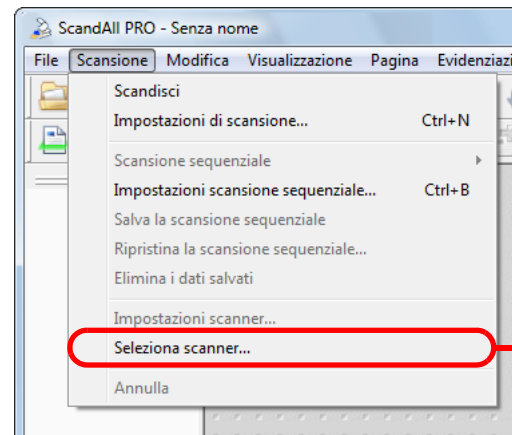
ScandAll PRO - Senza nome

File Scansione Modifica Visualizzazione Pagina Evidenzia

Scandisci
Impostazioni di scansione... Ctrl+N
Scansione sequenziale
Impostazioni scansione sequenziale... Ctrl+B
Salva la scansione sequenziale
Ripristina la scansione sequenziale...
Elimina i dati salvati
Impostazioni scanner...
Seleziona scanner...
Annulla